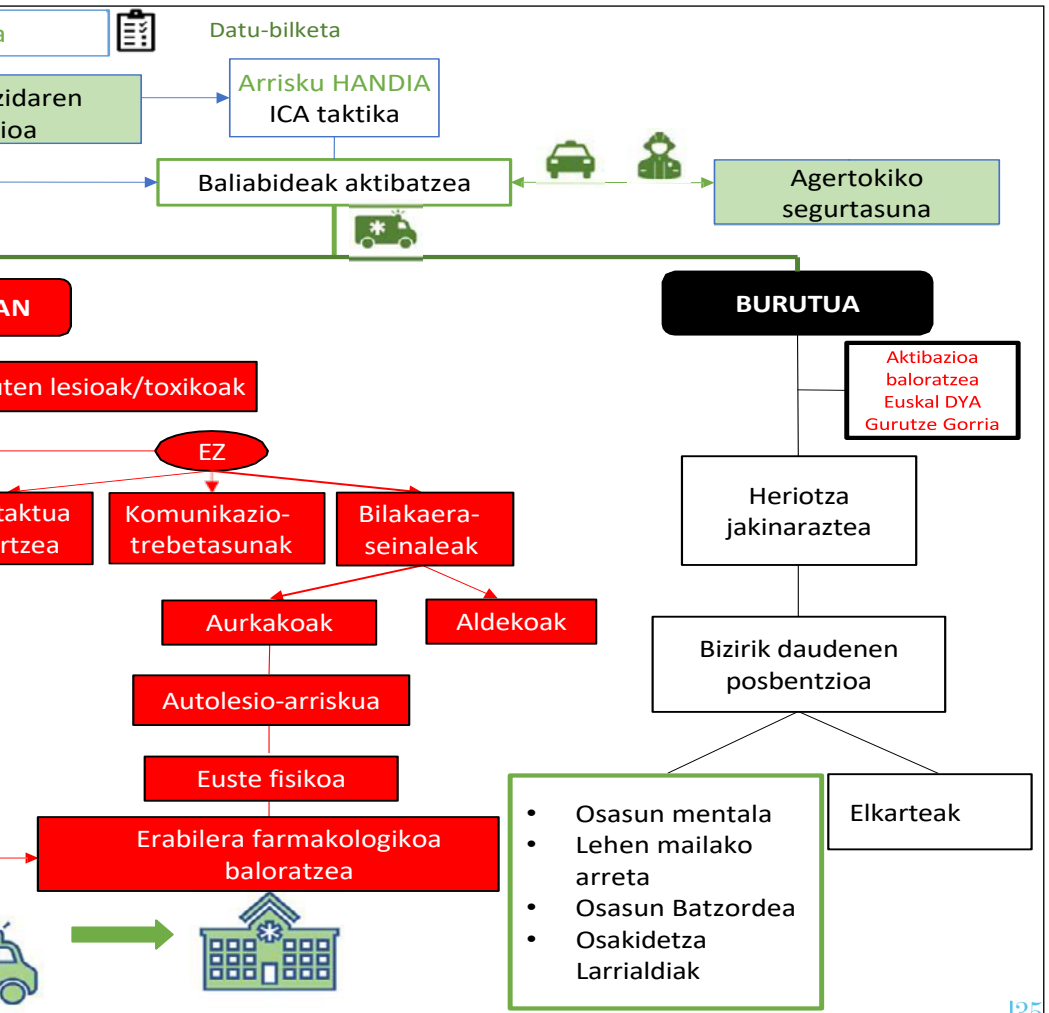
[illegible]a

Datu-bilketa

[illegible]zidaren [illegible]ioa

Arrisku HANDIA
ICA taktika

Baliabideak aktibatzea

Agertokiko segurtasuna

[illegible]AN

BURUTUA

Aktibazioa baloratzea
Euskal DYA
Gurutze Gorria

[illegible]ten lesioak/toxikoak

EZ

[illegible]taktua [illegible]rtzea

Komunikazio-trebetasunak

Bilakaera-seinaleak

Heriotza jakinaraztea

Aurkakoak

Aldekoak

Bizirik daudenen posbentzioa

Autolesio-arriskua

Euste fisikoa

Erabilera farmakologikoa baloratzea

• Osasun mentala
• Lehen mailako arreta
• Osasun Batzordea
• Osakidetza Larrialdiak

Elkarteak

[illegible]